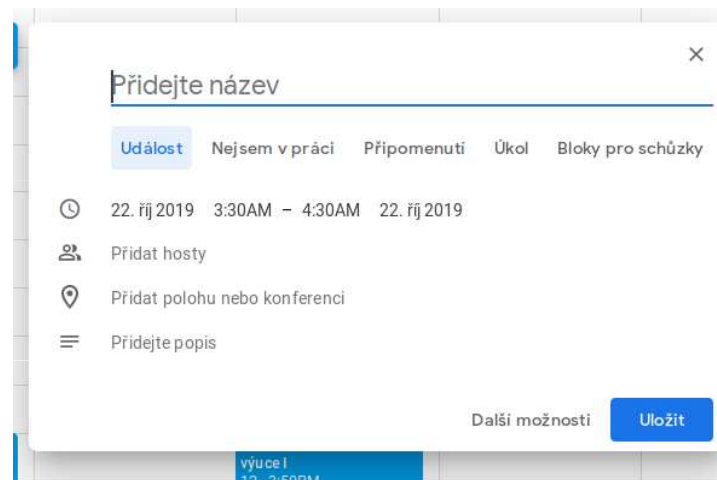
×

Přidejte název

Událost Nejsem v práci Připomenutí Úkol Bloky pro schůzky

22. říj 2019 3:30AM – 4:30AM 22. říj 2019

Přidat hosty

Přidat polohu nebo konferenci

Přidejte popis

Další možnosti Uložit

výuce l
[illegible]